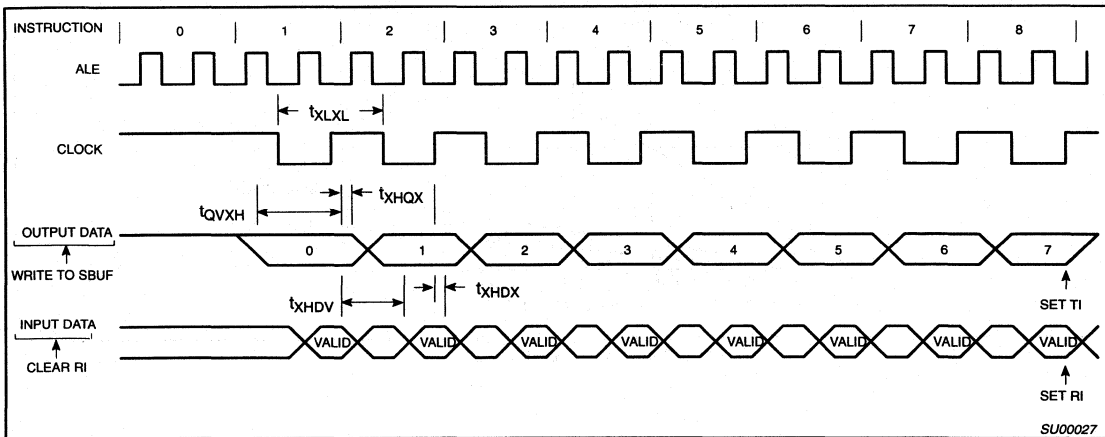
INSTRUCTION 0 1 2 3 4 5 6 7 8

ALE

$t_{XLXL}$

CLOCK

$t_{QVXH}$

$t_{XHQX}$

OUTPUT DATA

WRITE TO SBUF

0 1 2 3 4 5 6 7

SET TI

$t_{XHDV}$

$t_{XHDX}$

INPUT DATA

CLEAR RI

VALID VALID VALID VALID VALID VALID VALID VALID

SET RI

SU00027